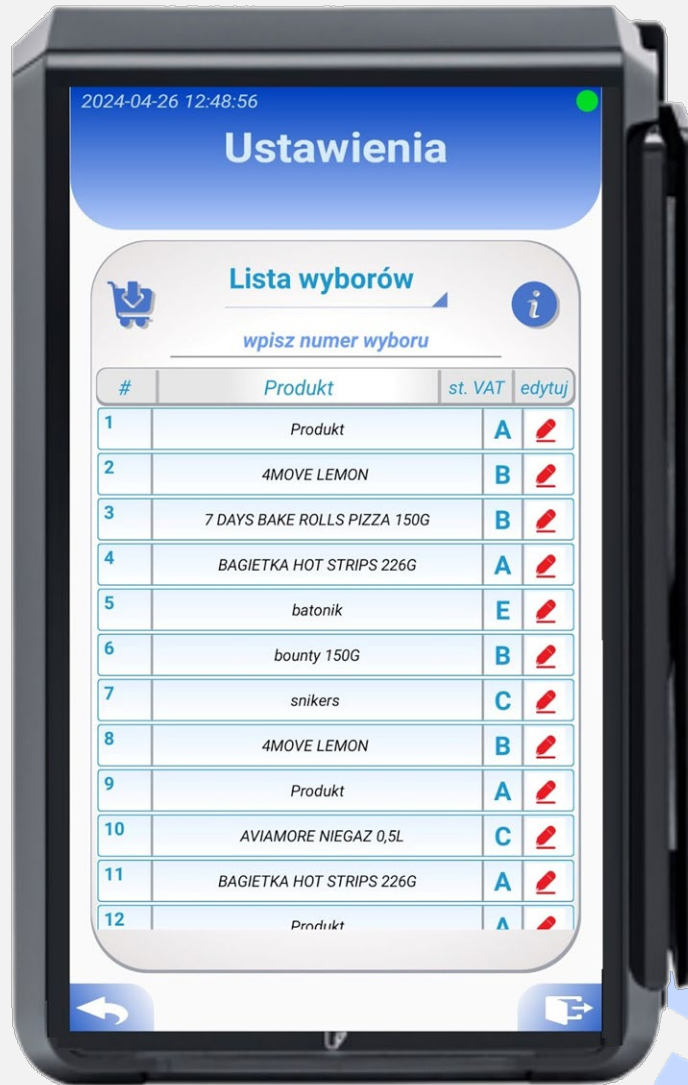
2024-04-26 12:48:56

Ustawienia

Lista wyborów

wpisz numer wyboru

| # | Produkt | st. VAT | edytuj |
|---|---|---|---|
| 1 | Produkt | A | |
| 2 | 4MOVE LEMON | B | |
| 3 | 7 DAYS BAKE ROLLS PIZZA 150G | B | |
| 4 | BAGIETKA HOT STRIPS 226G | A | |
| 5 | batonik | E | |
| 6 | bounty 150G | B | |
| 7 | snikers | C | |
| 8 | 4MOVE LEMON | B | |
| 9 | Produkt | A | |
| 10 | AVIAMORE NIEGAZ 0,5L | C | |
| 11 | BAGIETKA HOT STRIPS 226G | A | |
| 12 | Produkt | A | |